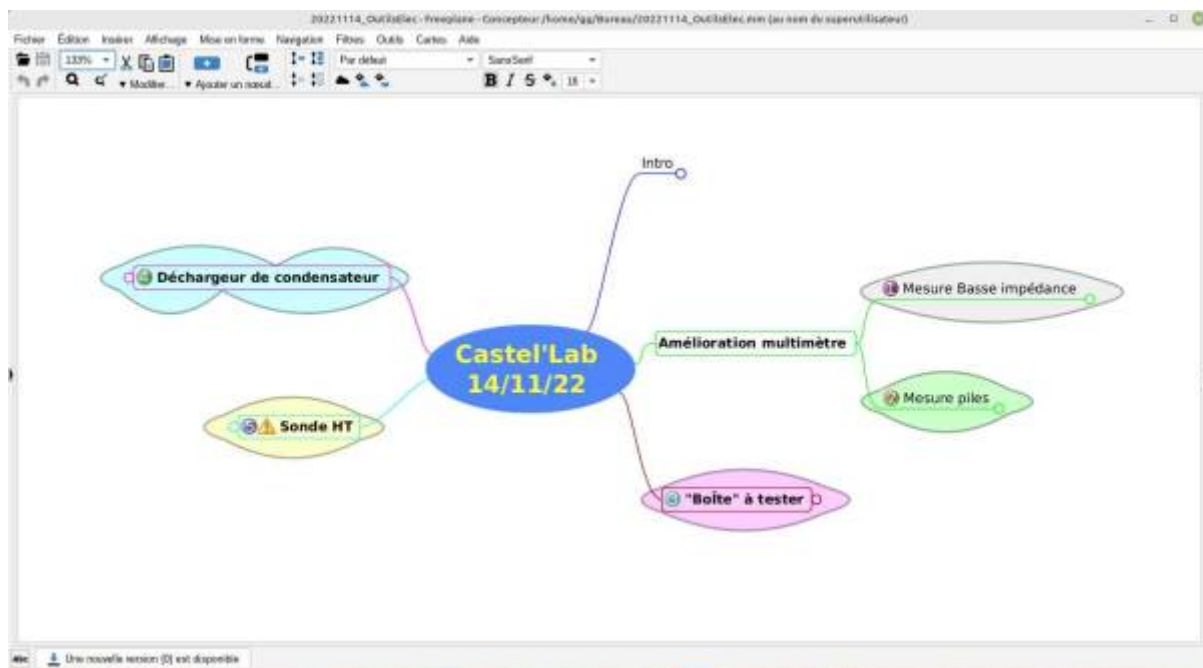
20221114_OutilsElec - Freeplane - Concepteur /home/gg/Bureau/20221114_OutilsElec.mm (au nom du superutilisateur)

Fichier Édition Insérer Affichage Mise en forme Navigation Filtres Outils Cartes Aide

133% Modifier... Ajouter un noeud... Par défaut SansSerif 16

Intro

Déchargeur de condensateur

Castel'Lab
14/11/22

Amélioration multimètre

Mesure Basse impédance

Mesure piles

Sonde HT

"Boîte" à tester

Une nouvelle version (0) est disponible